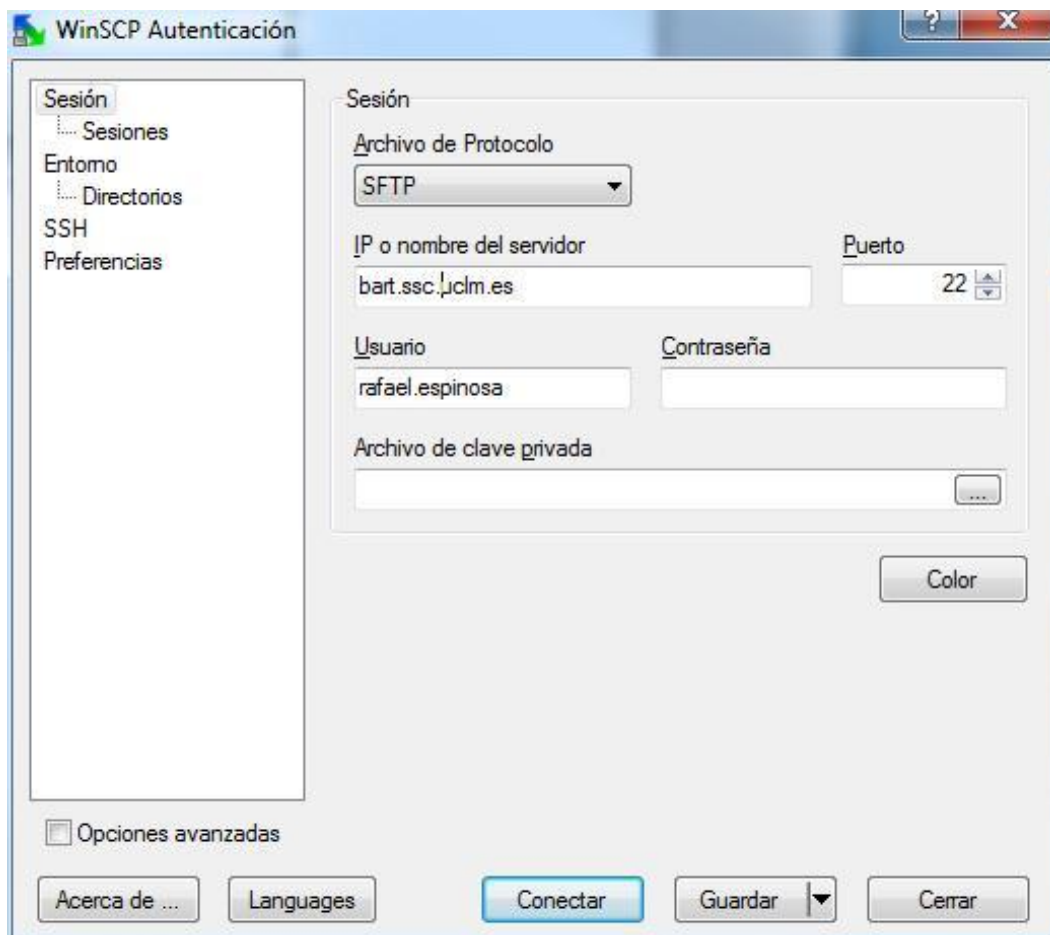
WinSCP Autenticación

Sesión
Sesiones
Entorno
Directorios
SSH
Preferencias

Sesión

Archivo de Protocolo
SFTP

IP o nombre del servidor
bart.ssc.uclm.es

Puerto
22

Usuario
rafael.espinosa

Contraseña

Archivo de clave privada
...

Color

Opciones avanzadas

Acerca de ...
Languages
Conectar
Guardar
Cerrar